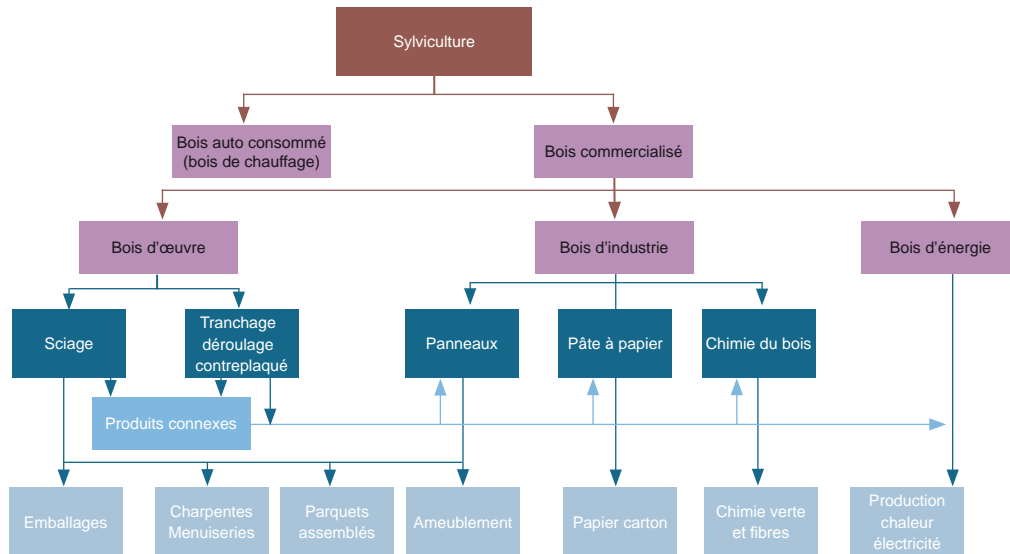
Sylviculture

Bois auto consommé (bois de chauffage)

Bois commercialisé

Bois d'œuvre

Bois d'industrie

Bois d'énergie

Sciage

Tranchage déroulage contreplaqué

Panneaux

Pâte à papier

Chimie du bois

Produits connexes

Emballages

Charpentes Menuiseries

Parquets assemblés

Ameublement

Papier carton

Chimie verte et fibres

Production chaleur électricité